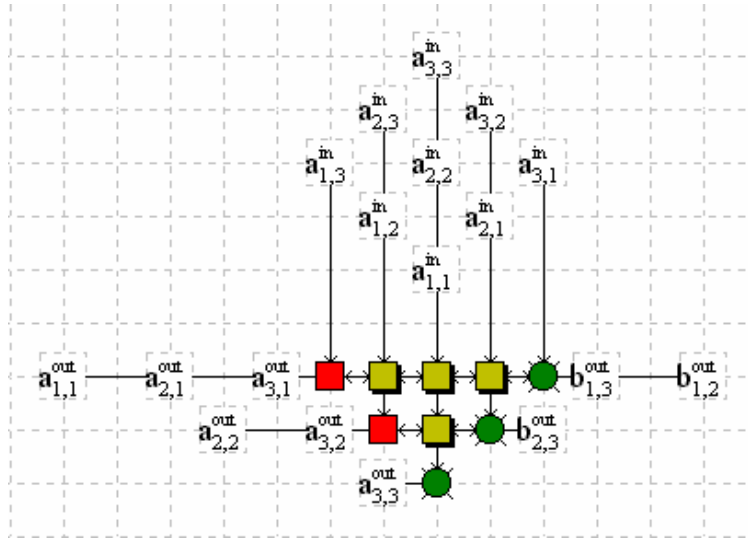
$a^{in}_{3,3}$
$a^{in}_{2,3}$
$a^{in}_{3,2}$
$a^{in}_{1,3}$
$a^{in}_{2,2}$
$a^{in}_{3,1}$
$a^{in}_{1,2}$
$a^{in}_{2,1}$
$a^{in}_{1,1}$
$a^{out}_{1,1}$ $a^{out}_{2,1}$ $a^{out}_{3,1}$ $b^{out}_{1,3}$ $b^{out}_{1,2}$
$a^{out}_{2,2}$ $a^{out}_{3,2}$ $b^{out}_{2,3}$
$a^{out}_{3,3}$